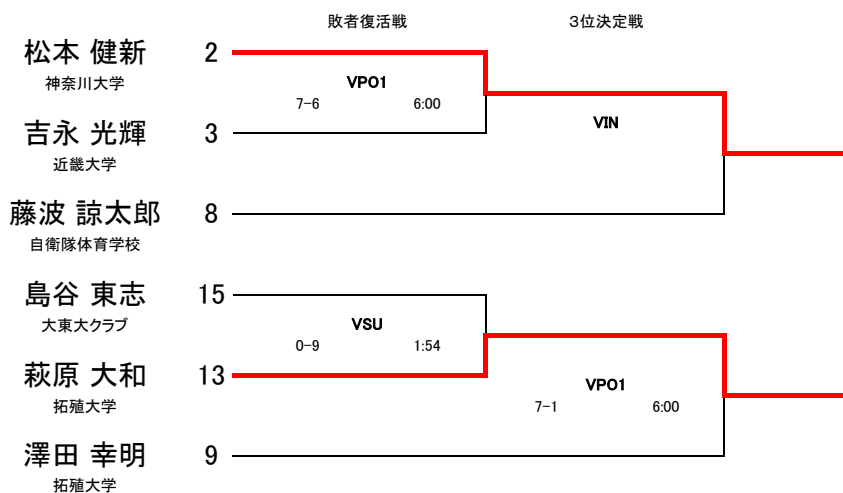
敗者復活戦

3位決定戦

松本 健新
神奈川大学
2

VPO1
7-6
6:00

吉永 光輝
近畿大学
3

VIN

藤波 諒太郎
自衛隊体育学校
8

島谷 東志
大東大クラブ
15

VSU
0-9
1:54

萩原 大和
拓殖大学
13

VPO1
7-1
6:00

澤田 幸明
拓殖大学
9